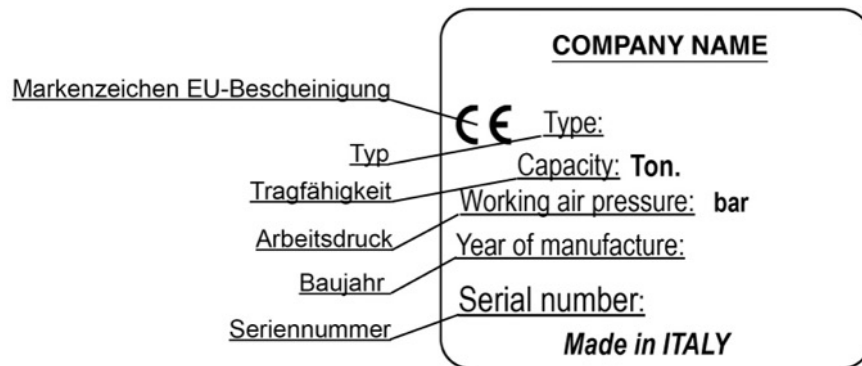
COMPANY NAME

Markenzeichen EU-Bescheinigung

CE Type:

Typ

Capacity: Ton.

Tragfähigkeit

Working air pressure: bar

Arbeitsdruck

Year of manufacture:

Baujahr

Serial number:

Seriennummer

Made in ITALY